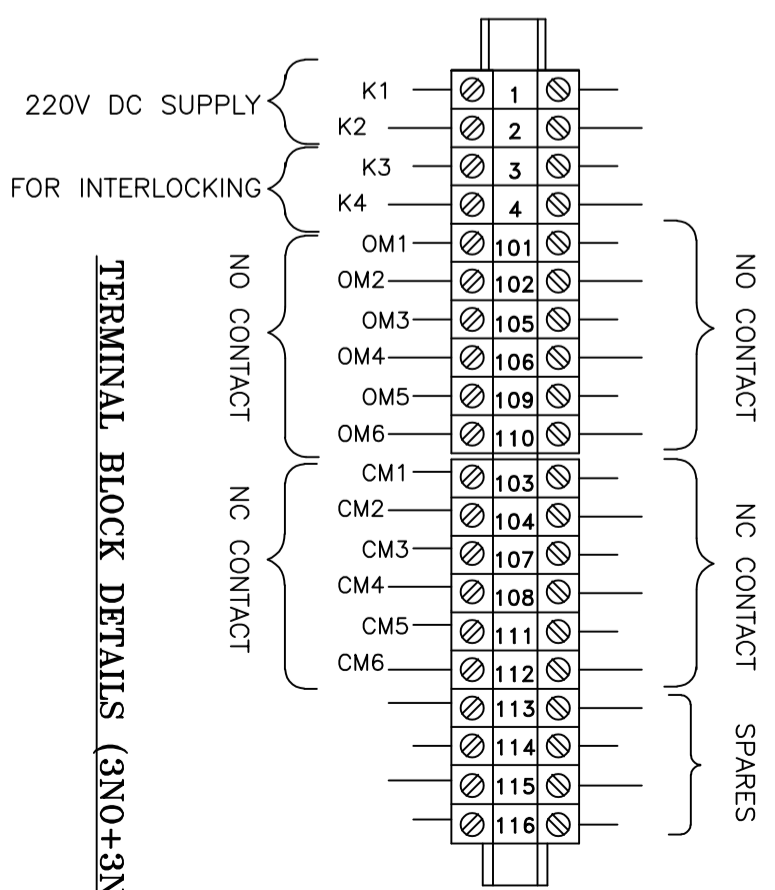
220V DC SUPPLY
FOR INTERLOCKING

TERMINAL BLOCK DETAILS (3NO+3N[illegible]

NO CONTACT
NC CONTACT

K1 1
K2 2
K3 3
K4 4
OM1 101
OM2 102
OM3 105
OM4 106
OM5 109
OM6 110
CM1 103
CM2 104
CM3 107
CM4 108
CM5 111
CM6 112
113
114
115
116

NO CONTACT
NC CONTACT
SPARES